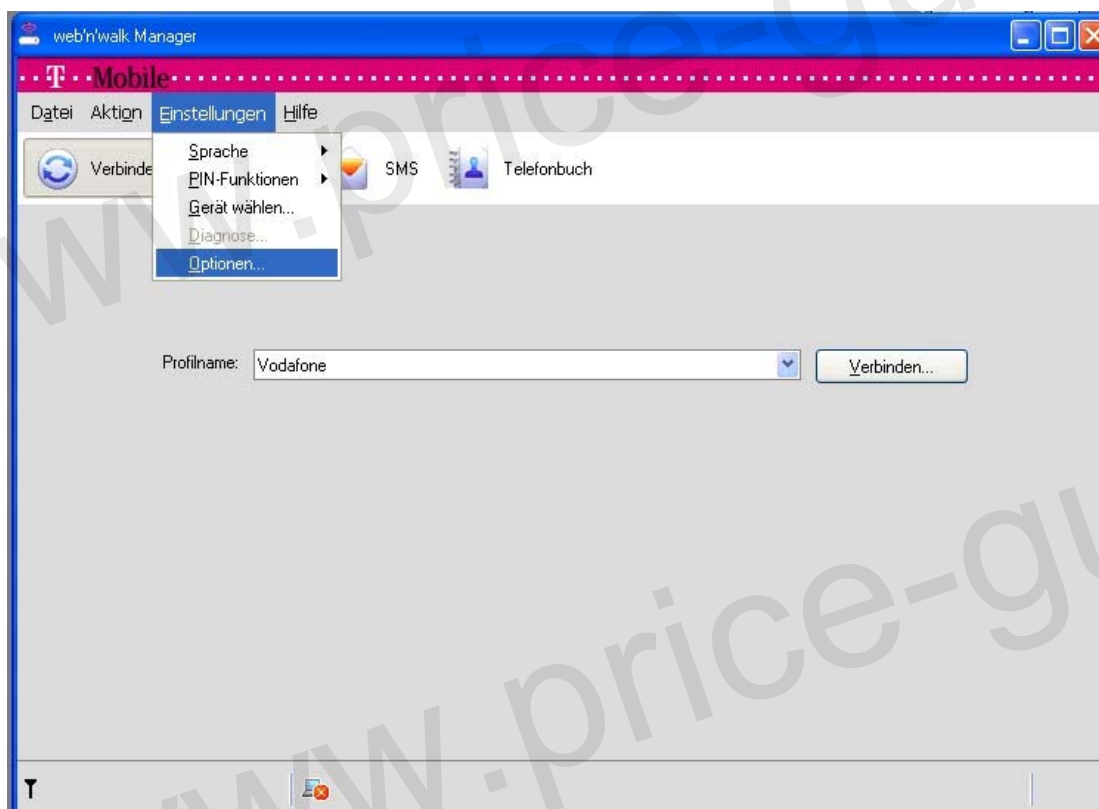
web'n'walk Manager

T Mobile

Datei Aktion Einstellungen Hilfe

Sprache
PIN-Funktionen
Gerät wählen...
Diagnose...
Optionen...

Verbinde

SMS

Telefonbuch

Profilname: Vodafone

Verbinden...

www.price-gu

www.price-gu